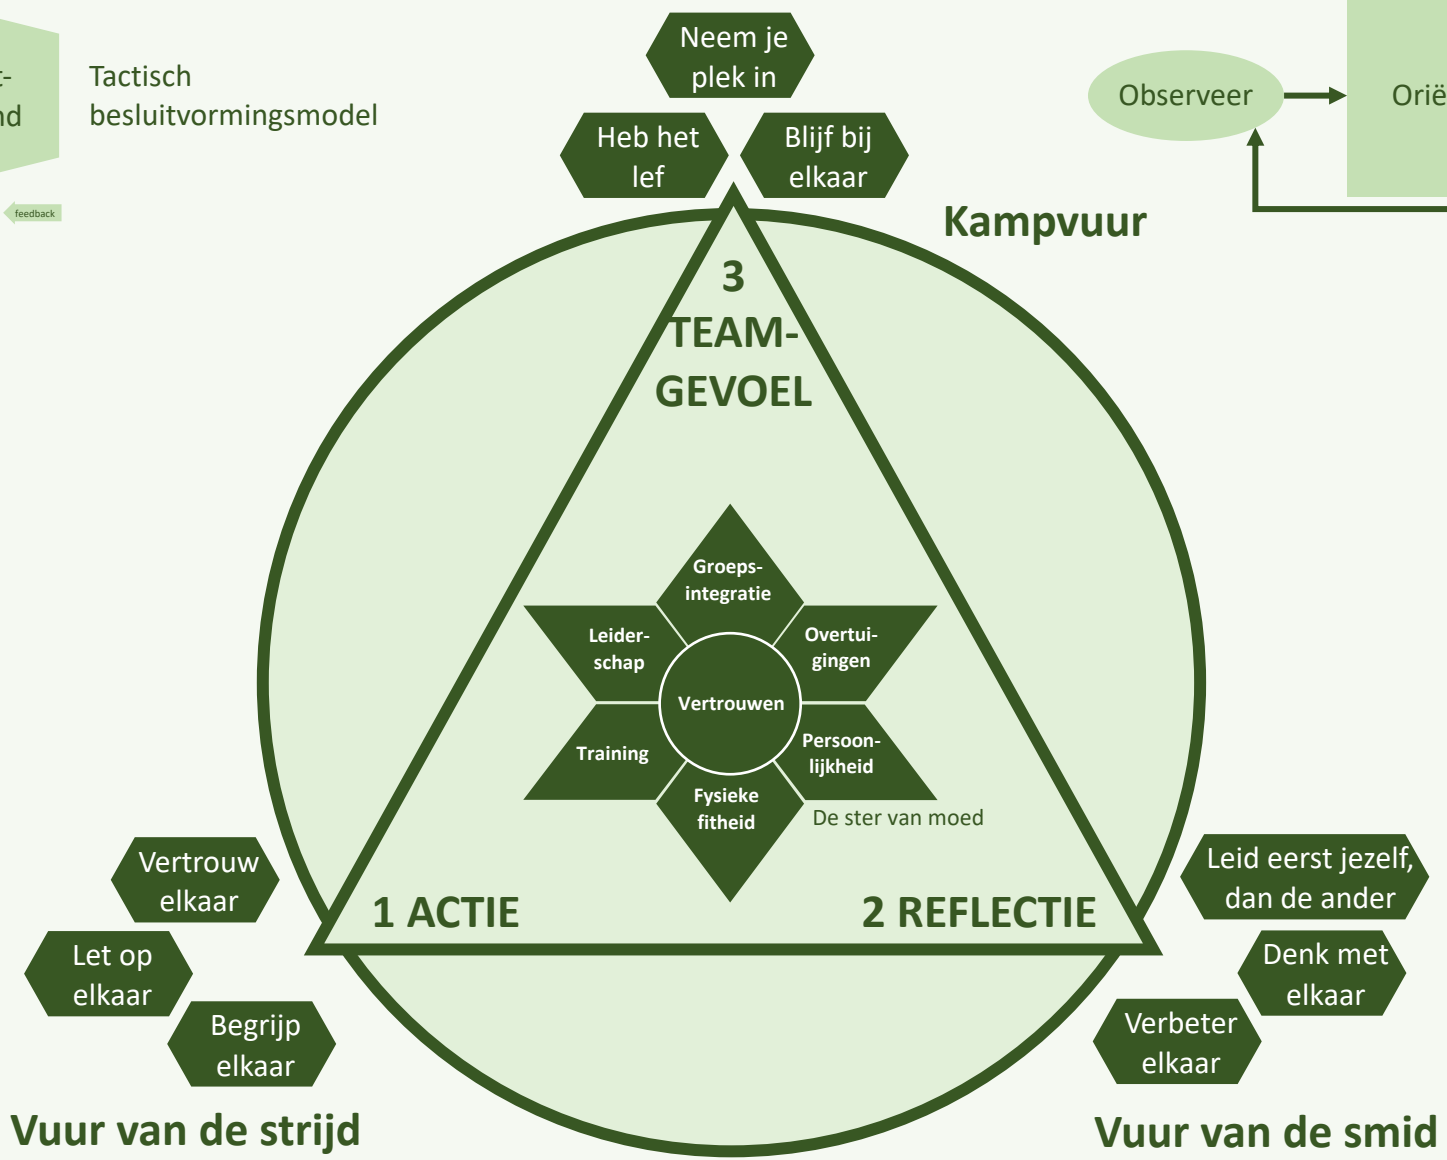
t-
nd

Tactisch besluitvormingsmodel

feedback

Neem je plek in

Heb het lef

Blijf bij elkaar

Observeer

Orië

Kampvuur

3 TEAM-GEVOEL

Groeps-integratie

Leider-schap

Overtui-gingen

Vertrouwen

Training

Persoon-lijkheid

Fysieke fitheid

De ster van moed

Vertrouw elkaar

Let op elkaar

Begrijp elkaar

1 ACTIE

2 REFLECTIE

Leid eerst jezelf, dan de ander

Denk met elkaar

Verbeter elkaar

Vuur van de strijd

Vuur van de smid